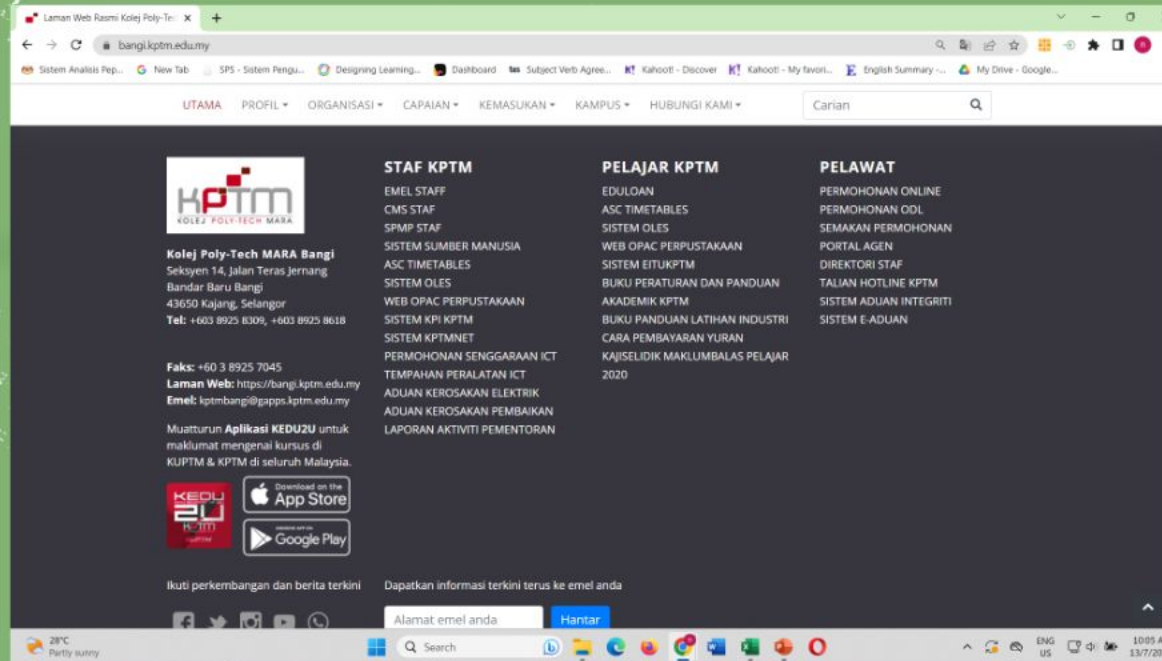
Laman Web Rasmi Kolej Poly-Tec ×
+
bangi.kptm.edu.my
Sistem Analisis Pep... New Tab SPS - Sistem Pengu... Designing Learning... Dashboard Subject Verb Agree... Kahoot! - Discover Kahoot! - My favori... English Summary -... My Drive - Google...

UTAMA PROFIL ORGANISASI CAPAIAN KEMASUKAN KAMPUS HUBUNGI KAMI
Carian

KPTM
KOLEJ POLY-TECH MARA

Kolej Poly-Tech MARA Bangi
Seksyen 14, Jalan Teras Jernang
Bandar Baru Bangi
43650 Kajang, Selangor
Tel: +603 8925 8309, +603 8925 8618

Faks: +60 3 8925 7045
Laman Web: https://bangi.kptm.edu.my
Emel: kptmbangi@gapps.kptm.edu.my

Muatturun Aplikasi KEDU2U untuk maklumat mengenai kursus di KUPTM & KPTM di seluruh Malaysia.

KEDU 2U
Download on the App Store
Google Play

STAF KPTM
EMEL STAFF
CMS STAF
SPMP STAF
SISTEM SUMBER MANUSIA
ASC TIMETABLES
SISTEM OLES
WEB OPAC PERPUSTAKAAN
SISTEM KPI KPTM
SISTEM KPTMNET
PERMOHONAN SENGGARAAN ICT
TEMPAHAN PERALATAN ICT
ADUAN KEROSAKAN ELEKTRIK
ADUAN KEROSAKAN PEMBAIKAN
LAPORAN AKTIVITI PEMENTORAN

PELAJAR KPTM
EDULOAN
ASC TIMETABLES
SISTEM OLES
WEB OPAC PERPUSTAKAAN
SISTEM EITUKPTM
BUKU PERATURAN DAN PANDUAN AKADEMIK KPTM
BUKU PANDUAN LATIHAN INDUSTRI
CARA PEMBAYARAN YURAN
KAJISELIDIK MAKLUMBALAS PELAJAR 2020

PELAWAT
PERMOHONAN ONLINE
PERMOHONAN ODL
SEMAKAN PERMOHONAN
PORTAL AGEN
DIREKTORI STAF
TALIAN HOTLINE KPTM
SISTEM ADUAN INTEGRITI
SISTEM E-ADUAN

Ikuti perkembangan dan berita terkini
Dapatkan informasi terkini terus ke emel anda
Alamat emel anda
Hantar

28°C
Partly sunny
Search
ENG US
10:05
13/7/20